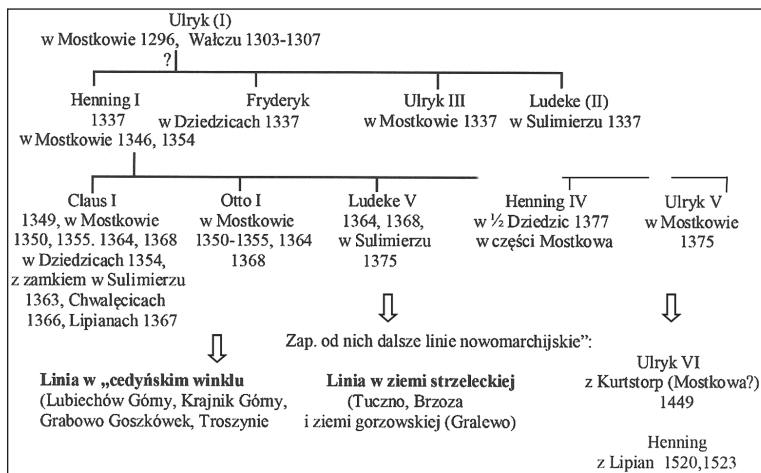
Ulryk (I)
w Mostkowie 1296, Wałczu 1303-1307
?

Henning I
1337
w Mostkowie 1346, 1354

Fryderyk
w Dziedzicach 1337

Ulryk III
w Mostkowie 1337

Ludeke (II)
w Sulimierzu 1337

Claus I
1349, w Mostkowie 1350, 1355. 1364, 1368 w Dziedzicach 1354, z zamkiem w Sulimierzu 1363, Chwalęcicach 1366, Lipianach 1367

Otto I
w Mostkowie 1350-1355, 1364 1368

Ludeke V
1364, 1368, w Sulimierzu 1375

Henning IV
w ½ Dziedzic 1377 w części Mostkowa

Ulryk V
w Mostkowie 1375

Zap. od nich dalsze linie nowomarchijskie":

Linia w „cedyńskim winklu
(Lubiechów Górny, Krajnik Górny, Grabowo Goszkówek, Troszynie

Linia w ziemi strzeleckiej
(Tuczno, Brzoza i ziemi gorzowskiej (Gralewo)

Ulryk VI
z Kurtstorp (Mostkowa?)
1449

Henning
z Lipian 1520,1523